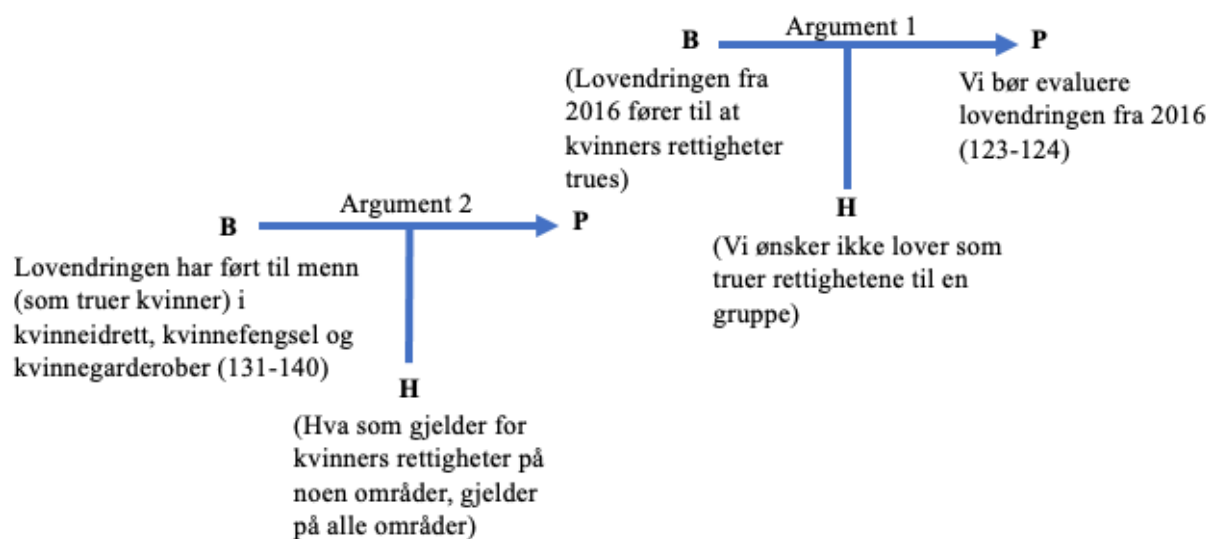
Argument 1

B

P

(Lovendringen fra 2016 fører til at kvinners rettigheter trues)

Vi bør evaluere lovendringen fra 2016 (123-124)

H

(Vi ønsker ikke lover som truer rettighetene til en gruppe)

Argument 2

B

P

Lovendringen har ført til menn (som truer kvinner) i kvinneidrett, kvinnefengsel og kvinnegarderober (131-140)

H

(Hva som gjelder for kvinners rettigheter på noen områder, gjelder på alle områder)